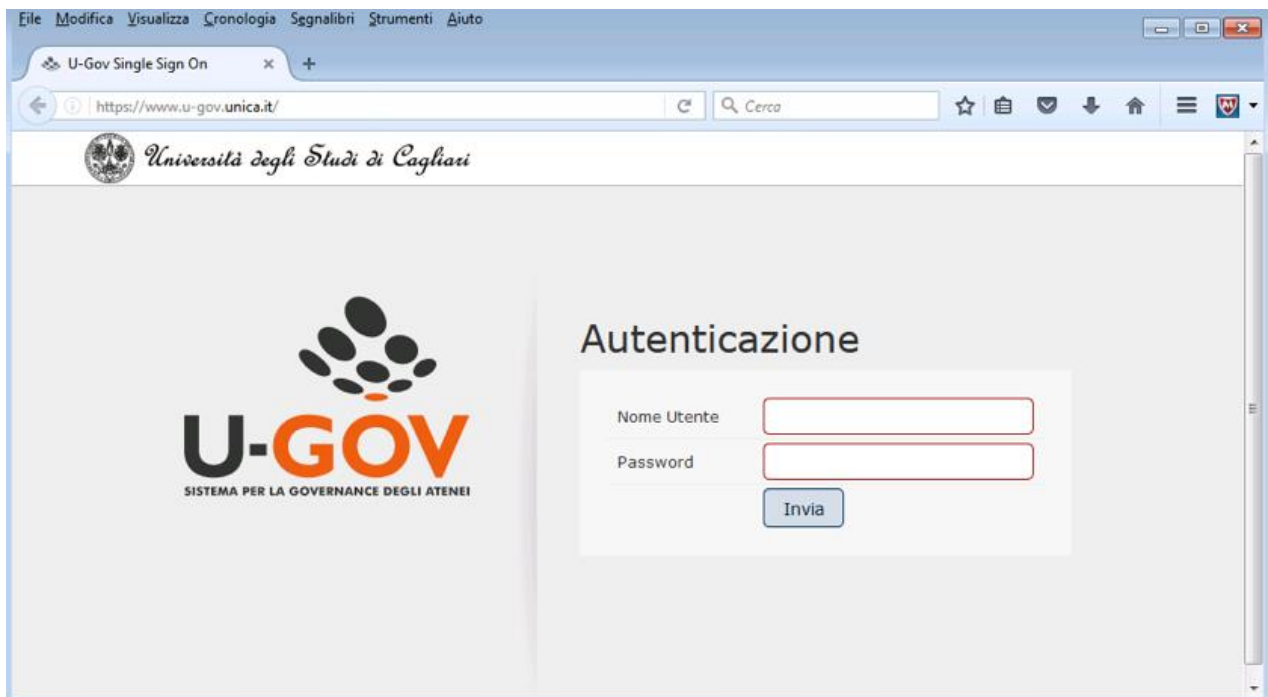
File Modifica Visualizza Cronologia Segnalibri Strumenti Aiuto

U-Gov Single Sign On

https://www.u-gov.unica.it/

Cerca

Università degli Studi di Cagliari

U-GOV
SISTEMA PER LA GOVERNANCE DEGLI ATENEI

Autenticazione

Nome Utente

Password

Invia